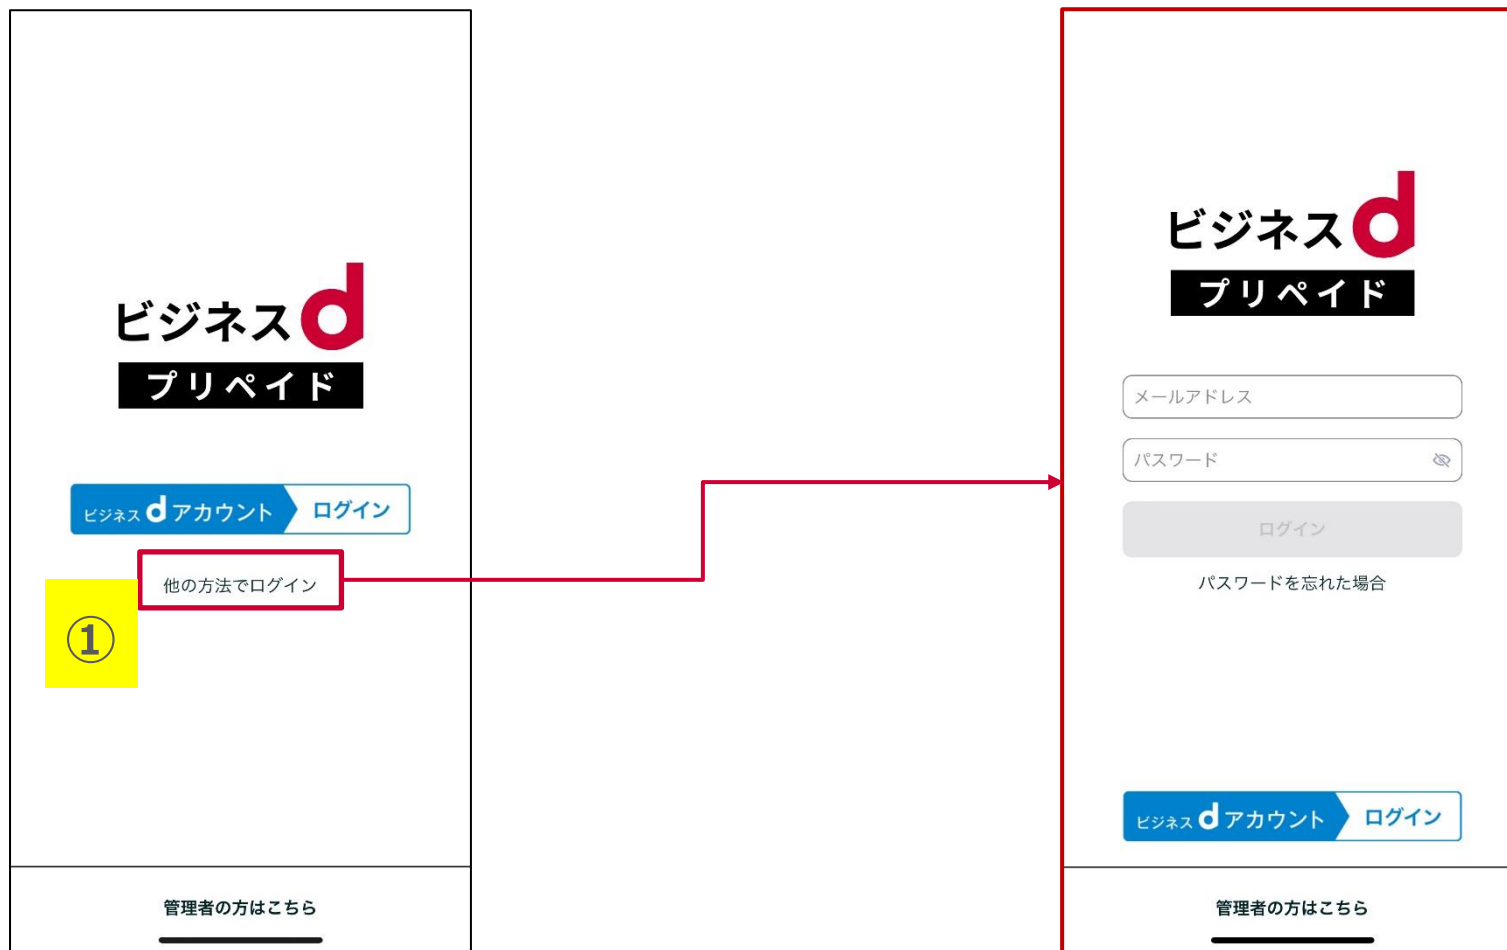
ビジネスd
プリペイド

ビジネスdアカウント ログイン

他の方法でログイン

①

管理者の方はこちら

ビジネスd
プリペイド

メールアドレス

パスワード

ログイン

パスワードを忘れた場合

ビジネスdアカウント ログイン

管理者の方はこちら